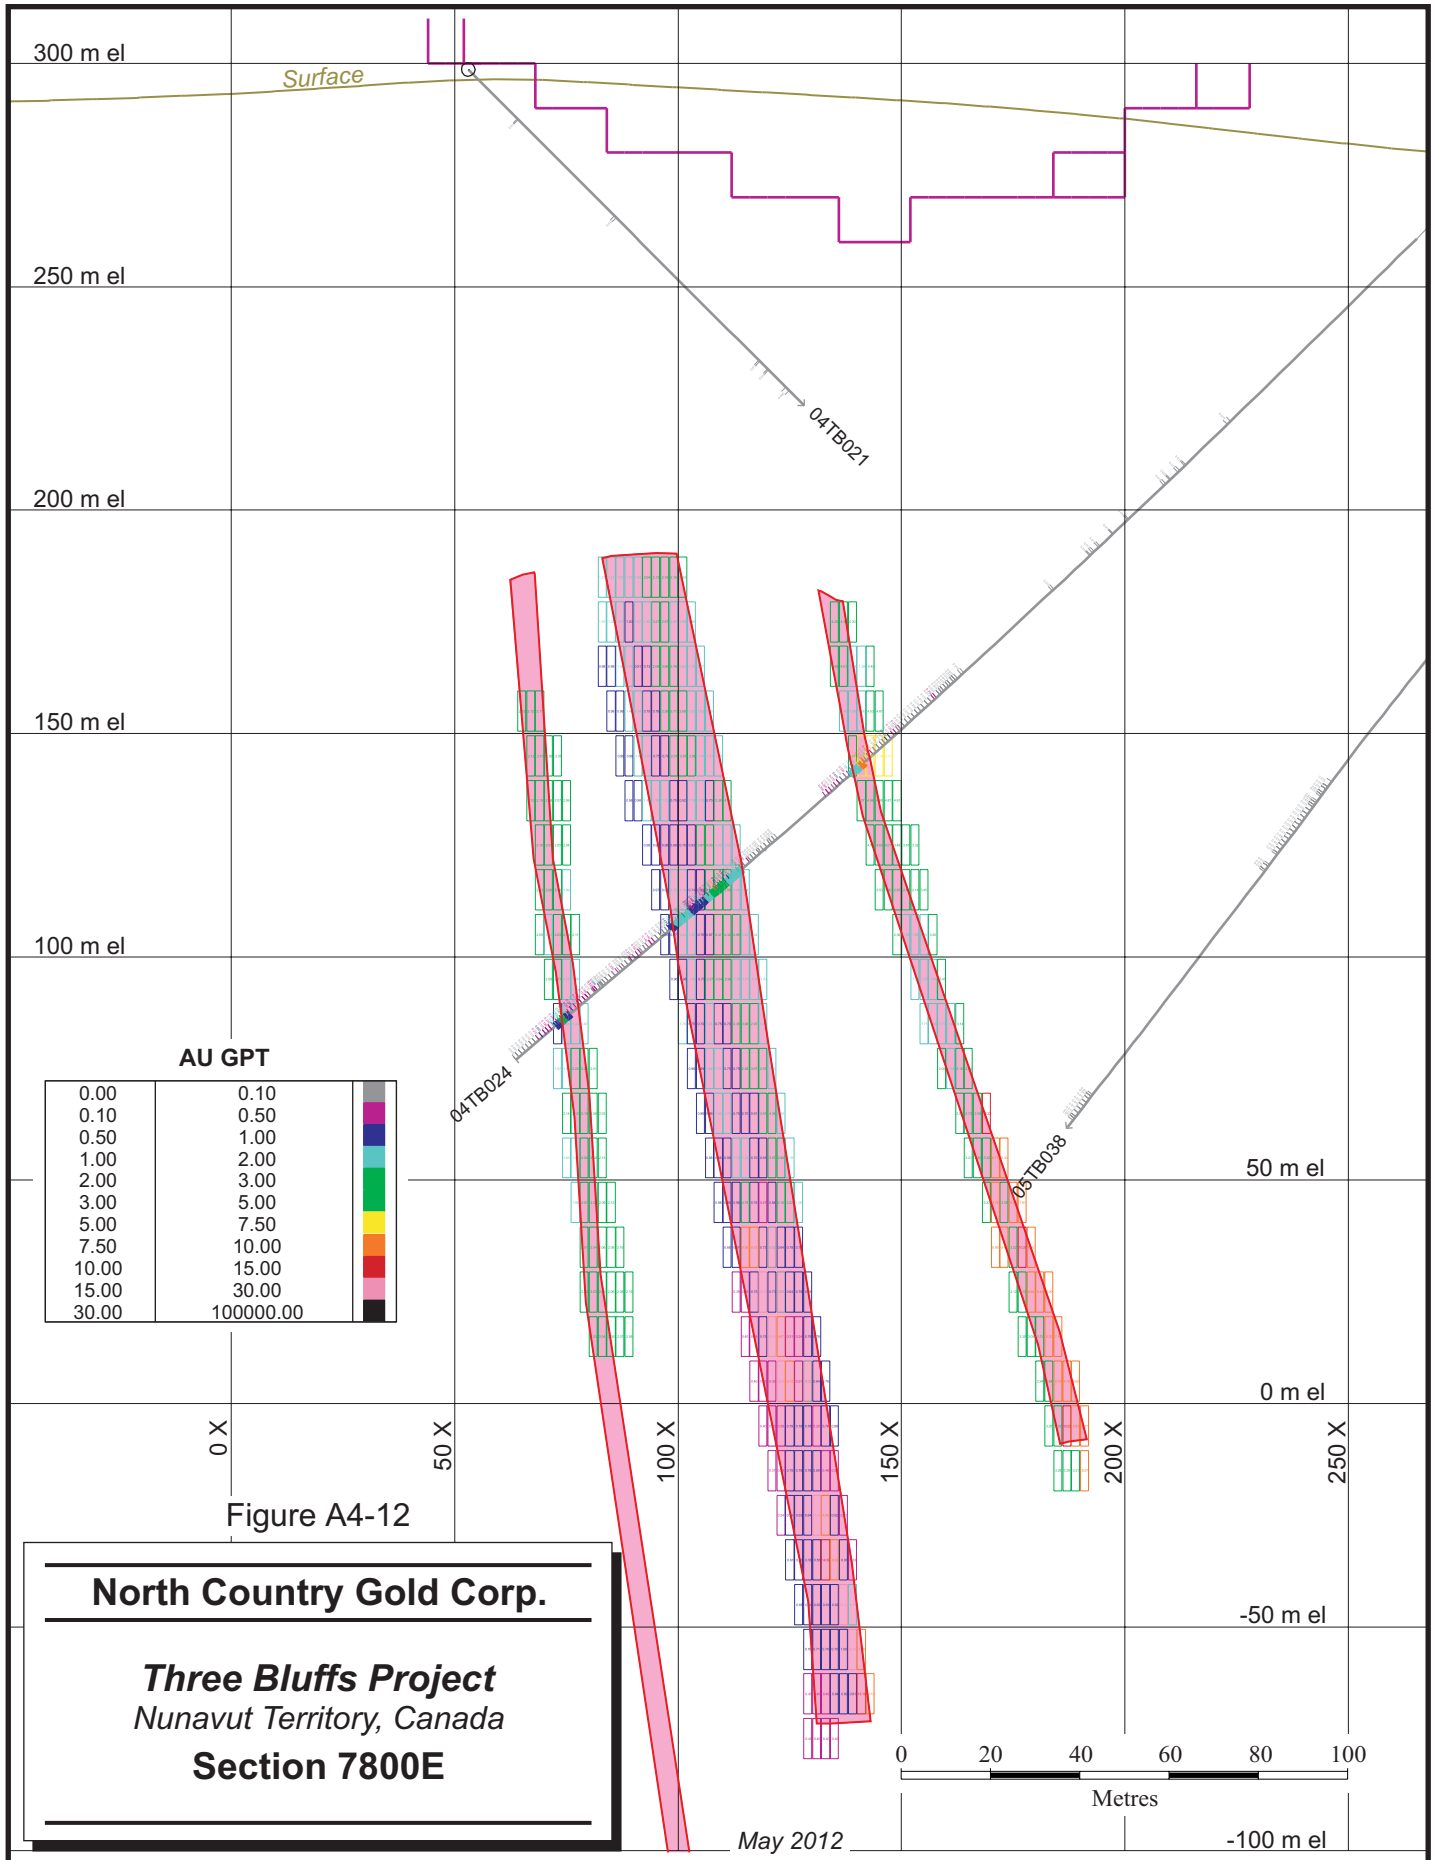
300 m el

Surface

250 m el

04TB021

200 m el

150 m el

100 m el

04TB024

05TB038

50 m el

0 m el

-50 m el

-100 m el

AU GPT

| | | |
|---|---|---|
| 0.00 | 0.10 | |
| 0.10 | 0.50 | |
| 0.50 | 1.00 | |
| 1.00 | 2.00 | |
| 2.00 | 3.00 | |
| 3.00 | 5.00 | |
| 5.00 | 7.50 | |
| 7.50 | 10.00 | |
| 10.00 | 15.00 | |
| 15.00 | 30.00 | |
| 30.00 | 100000.00 | |

0 X

50 X

100 X

150 X

200 X

250 X

Figure A4-12

North Country Gold Corp.

Three Bluffs Project
Nunavut Territory, Canada
Section 7800E

0 20 40 60 80 100
Metres

May 2012